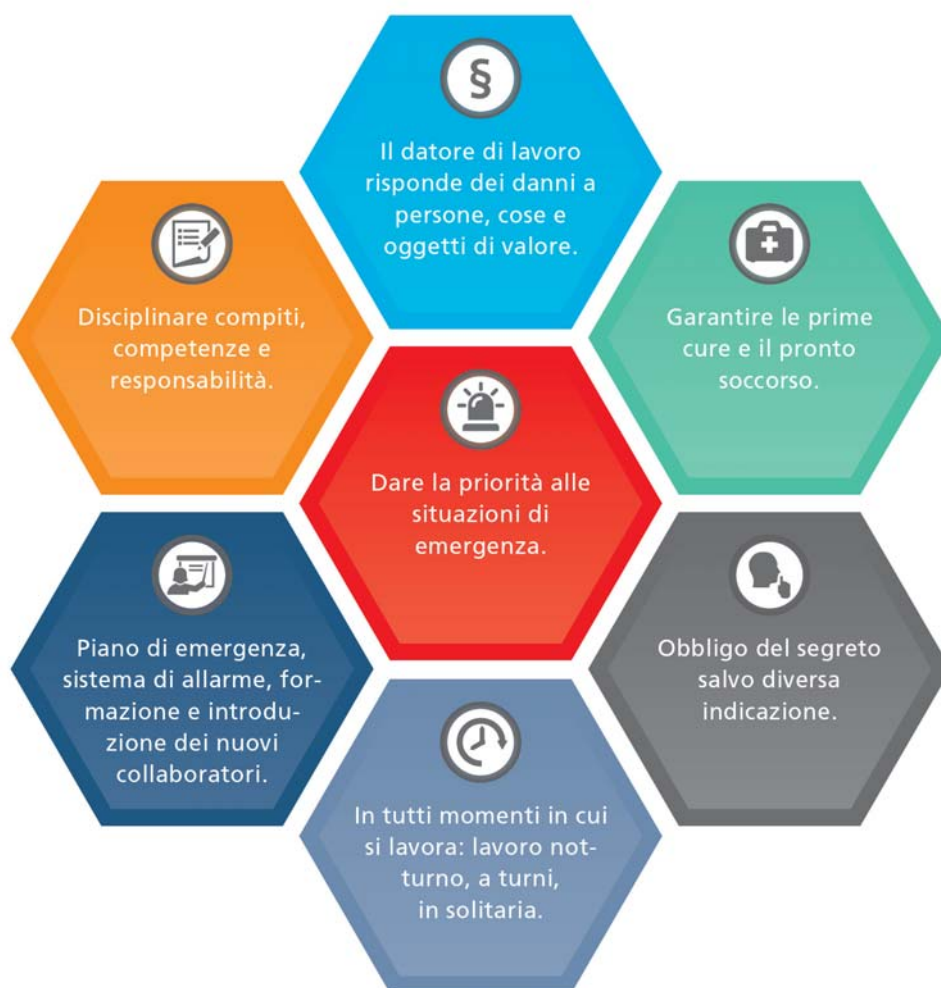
§

Il datore di lavoro risponde dei danni a persone, cose e oggetti di valore.

Disciplinare compiti, competenze e responsabilità.

Garantire le prime cure e il pronto soccorso.

Dare la priorità alle situazioni di emergenza.

Piano di emergenza, sistema di allarme, formazione e introduzione dei nuovi collaboratori.

Obbligo del segreto salvo diversa indicazione.

In tutti momenti in cui si lavora: lavoro notturno, a turni, in solitaria.